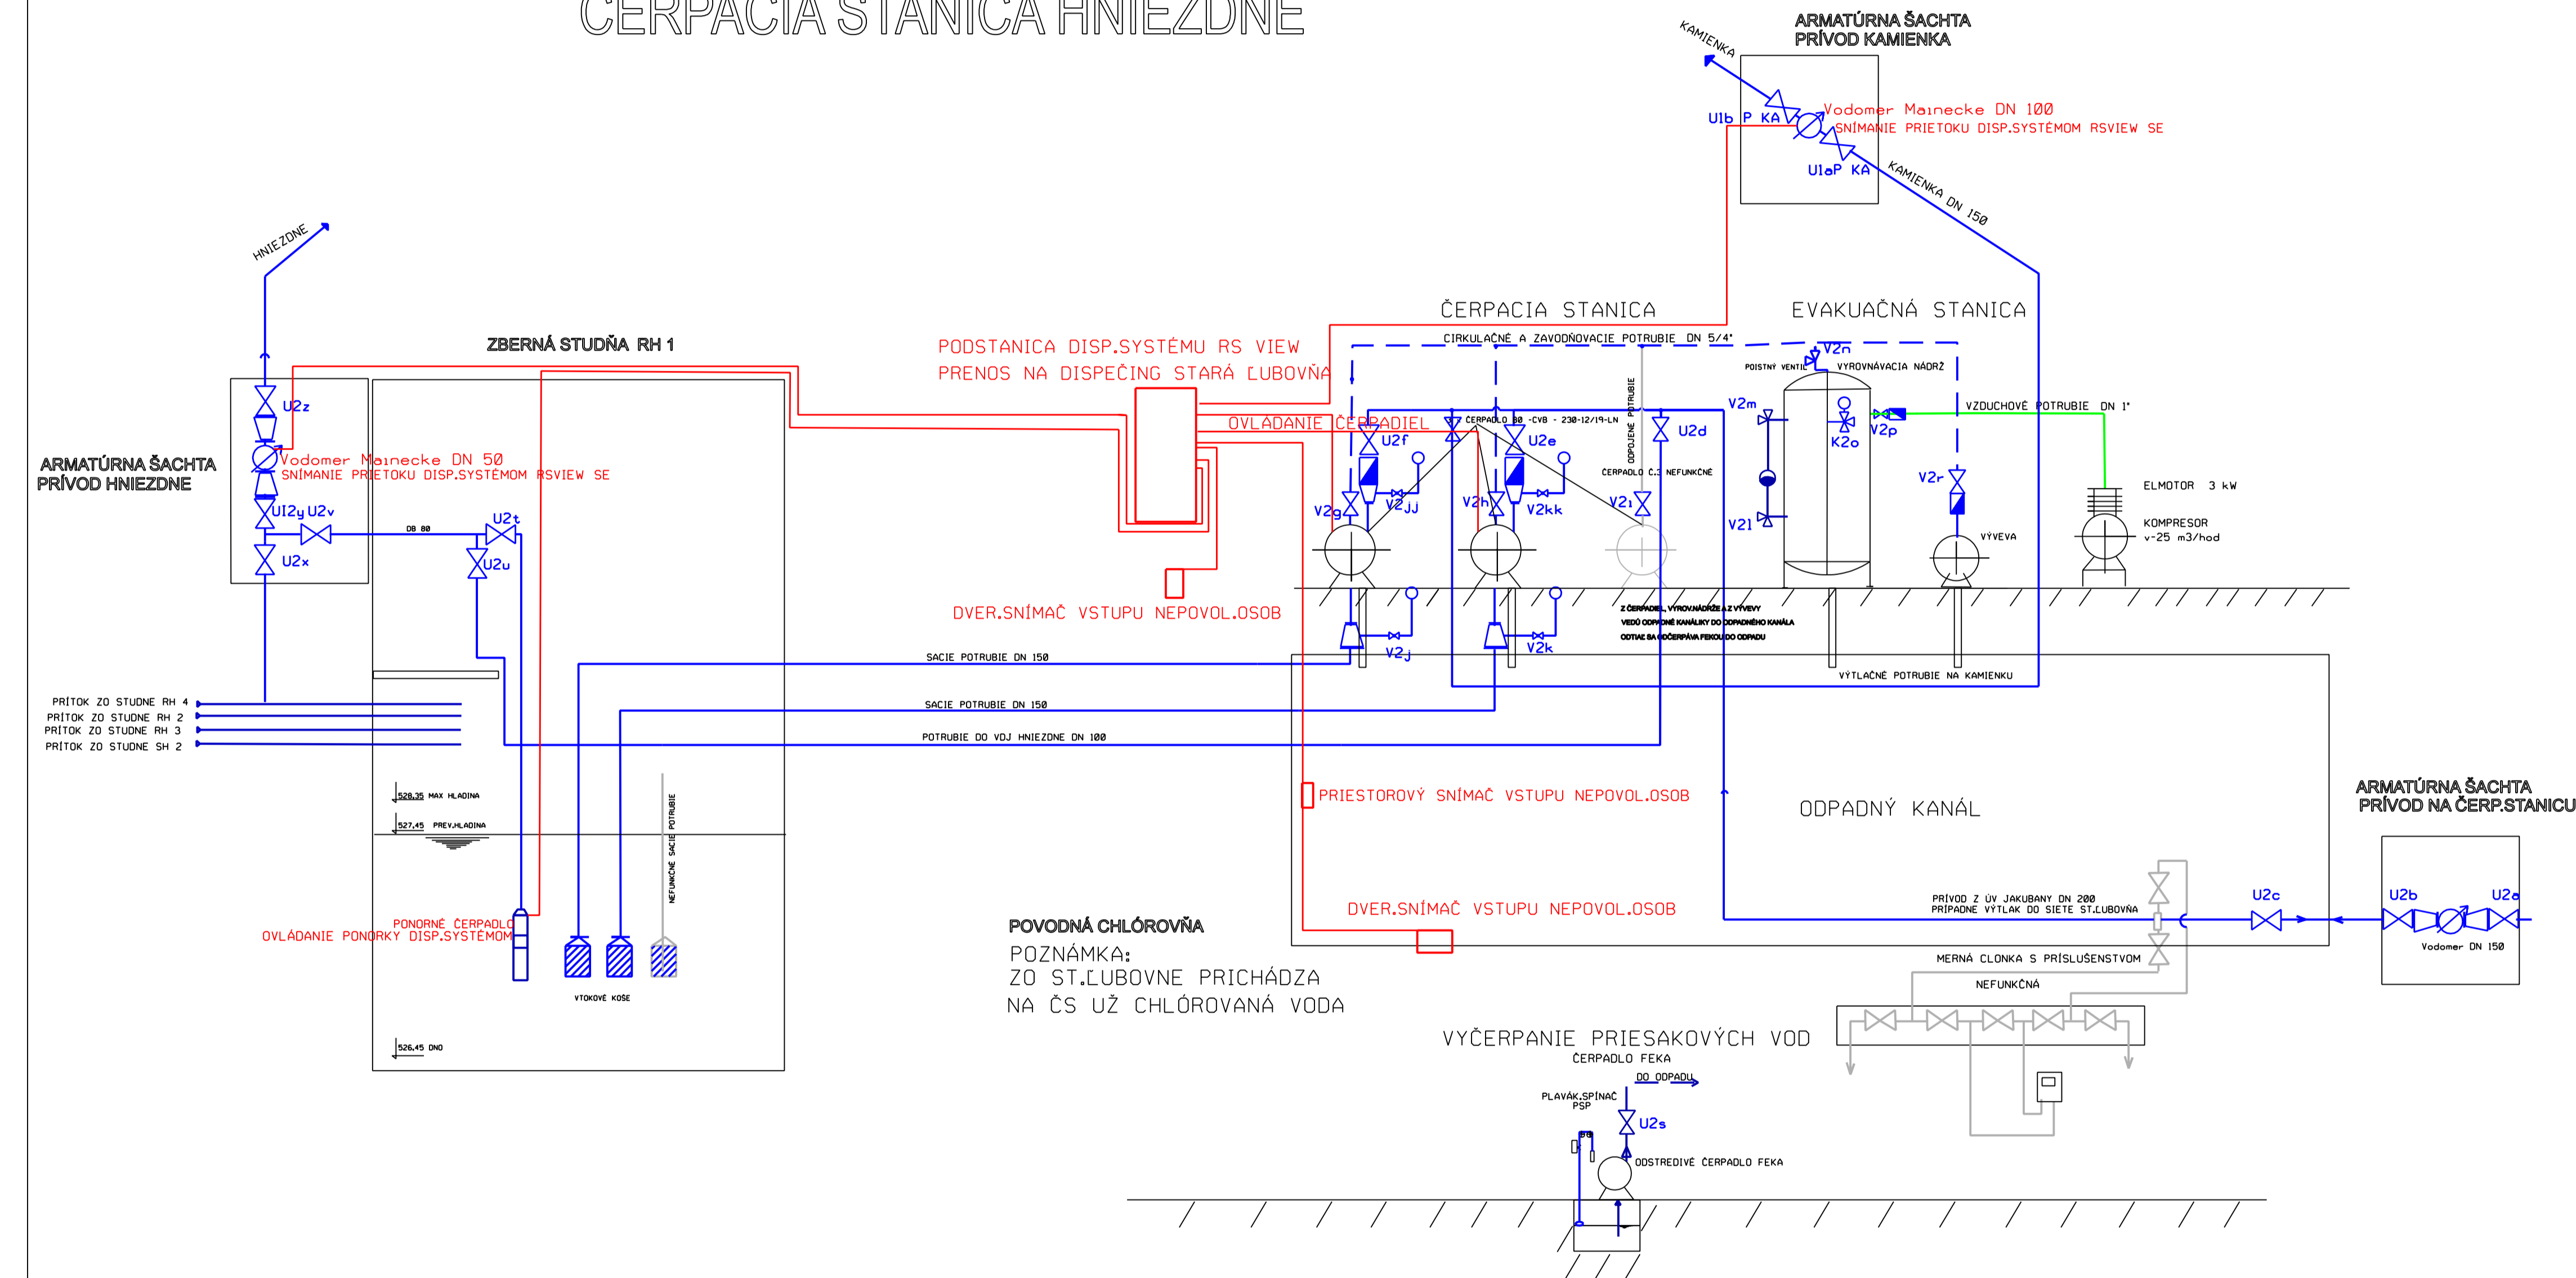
ČERPACIA STANICA HNIEZDNE

ARMATÚRNA ŠACHTA
PRÍVOD KAMIENKA

KAMIENKA

Vodomer Mainecke DN 100
SNÍMANIE PRIETOKU DISP.SYSTÉMOM RSVIEW SE

U1b P KA
U1aP KA
KAMIENKA DN 150

HNIEZDNE

ČERPACIA STANICA
EVAKUAČNÁ STANICA
CIRKULAČNÉ A ZAVODŇOVACIE POTRUBIE DN 5/4"

ZBERNÁ STUDŇA RH 1

PODSTANICA DISP.SYSTÉMU RS VIEW
PRENOS NA DISPEČING STARÁ ĽUBOVŇA

U2n
POISTNÝ VENTIL
VYROVNÁVACIA NÁDRŽ
VZDUCHOVÉ POTRUBIE DN 1"
V2m
K2o
V2p

ARMATÚRNA ŠACHTA
PRÍVOD HNIEZDNE

U2z
Vodomer Mainecke DN 50
SNÍMANIE PRIETOKU DISP.SYSTÉMOM RSVIEW SE
U12y U2v
U2x
DB 80
U2t
U2u

OVLÁDANIE ČERPADIEL
U2f
ČERPADLO 80 -CVB - 230-12/19-LN
U2e
ODPOJENÉ POTRUBIE
U2d
ČERPADLO Č.3 NEFUNKČNÉ
V2g
V2JJ
V2h
V2kk
V2i
V21
V2r
ELMOTOR 3 kW
KOMPRESOR
v-25 m3/hod
VÝVEVA

DVER.SNÍMAČ VSTUPU NEPOVOL.OSOB

Z ČERPADIEL, VYROV.NÁDRŽE A Z VÝVEVY
VEDÚ ODPADNÉ KANÁLIKY DO ODPADNÉHO KANÁLA
ODTIAĽ SA ODČERPÁVA FEKOU DO ODPADU

V2j
V2k

SACIE POTRUBIE DN 150
VÝTLAČNÉ POTRUBIE NA KAMIENKU
SACIE POTRUBIE DN 150
POTRUBIE DO VDJ HNIEZDNE DN 100

PRÍTOK ZO STUDNE RH 4
PRÍTOK ZO STUDNE RH 2
PRÍTOK ZO STUDNE RH 3
PRÍTOK ZO STUDNE SH 2

528,35 MAX HLADINA
527,45 PREV.HLADINA
NEFUNKČNÉ SACIE POTRUBIE

PRIESTOROVÝ SNÍMAČ VSTUPU NEPOVOL.OSOB
ODPADNÝ KANÁL

ARMATÚRNA ŠACHTA
PRÍVOD NA ČERP.STANICU

PONORNÉ ČERPADLO
OVLÁDANIE PONORKY DISP.SYSTÉMOM
VTOKOVÉ KOŠE
526,45 DNO

POVODNÁ CHLÓROVŇA
POZNÁMKA:
ZO ST.ĽUBOVNE PRICHÁDZA
NA ČS UŽ CHLÓROVANÁ VODA

DVER.SNÍMAČ VSTUPU NEPOVOL.OSOB

PRÍVOD Z ÚV JAKUBANY DN 200
PRÍPADNE VÝTLAK DO SIETE ST.ĽUBOVŇA
U2c
U2b
U2a
Vodomer DN 150
MERNÁ CLONKA S PRÍSLUŠENSTVOM
NEFUNKČNÁ

VYČERPANIE PRIESAKOVÝCH VOD
ČERPADLO FEKA
DO ODPADU
PLAVÁK.SPÍNAČ
PSP
U2s
ODSTREDIVÉ ČERPADLO FEKA